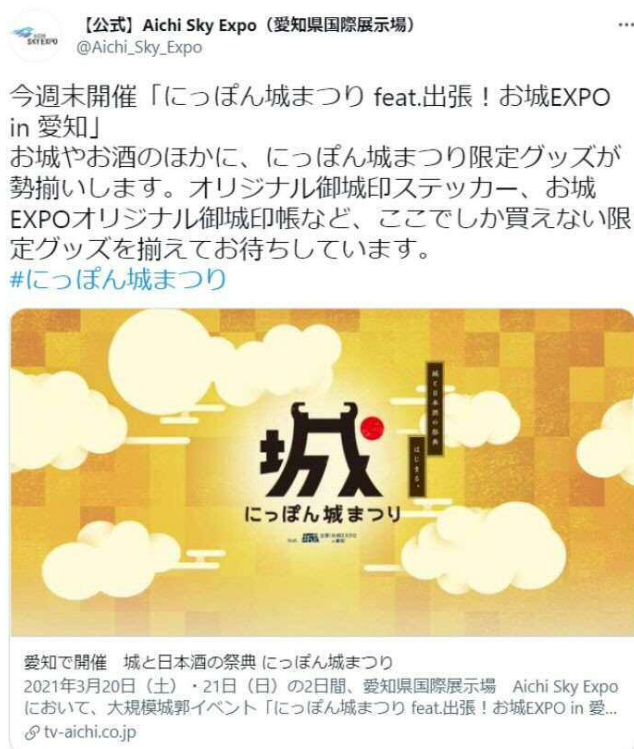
【公式】Aichi Sky Expo（愛知県国際展示場）
@Aichi_Sky_Expo

今週末開催「にっぽん城まつり feat.出張！お城EXPO in 愛知」
お城やお酒のほかに、にっぽん城まつり限定グッズが勢揃いします。オリジナル御城印ステッカー、お城EXPOオリジナル御城印帳など、ここでしか買えない限定グッズを揃えてお待ちしています。
#にっぽん城まつり

城と日本酒の祭典
はじまる。
城
にっぽん城まつり
feat.

愛知で開催　城と日本酒の祭典 にっぽん城まつり
2021年3月20日（土）・21日（日）の2日間、愛知県国際展示場　Aichi Sky Expo において、大規模城郭イベント「にっぽん城まつり feat.出張！お城EXPO in 愛...
tv-aichi.co.jp